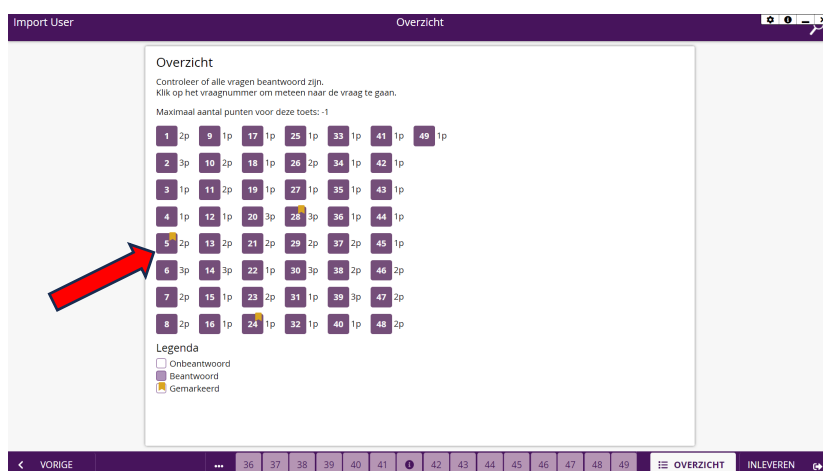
Import User

Overzicht

Overzicht

Controleer of alle vragen beantwoord zijn.
Klik op het vraagnummer om meteen naar de vraag te gaan.

Maximaal aantal punten voor deze toets: -1

| | | | | | | |
|---|---|---|---|---|---|---|
| 1 2p | 9 1p | 17 1p | 25 1p | 33 1p | 41 1p | 49 1p |
| 2 3p | 10 2p | 18 1p | 26 2p | 34 1p | 42 1p | |
| 3 1p | 11 2p | 19 1p | 27 1p | 35 1p | 43 1p | |
| 4 1p | 12 1p | 20 3p | 28 3p | 36 1p | 44 1p | |
| 5 2p | 13 2p | 21 2p | 29 2p | 37 2p | 45 1p | |
| 6 3p | 14 3p | 22 1p | 30 3p | 38 2p | 46 2p | |
| 7 2p | 15 1p | 23 2p | 31 1p | 39 3p | 47 2p | |
| 8 2p | 16 1p | 24 1p | 32 1p | 40 1p | 48 2p | |

Legenda
Onbeantwoord
Beantwoord
Gemarkeerd

VORIGE ... 36 37 38 39 40 41 42 43 44 45 46 47 48 49 OVERZICHT INLEVEREN